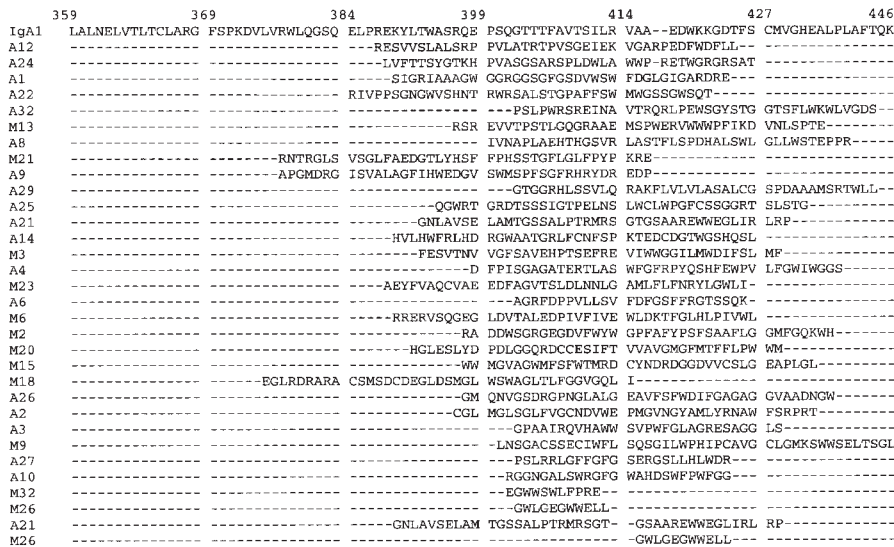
359 369 384 399 414 427 446

| | | | | | | | |
|---|---|---|---|---|---|---|---|
| IgA1 | LALNELVTLTCLARG | FSPKDVLVRWLQGSQ | ELPREKYLTWASRQE | PSQGTTTFAVTSILR | VAA--EDWKKGDTFS | CMVGHEALPLAFTQK |
| A12 | --------------- | --------------- | ---RESVVSLALSRP | PVLATRTPVSGEIEK | VGARPEDFWDFLL-- | --------------- |
| A24 | --------------- | --------------- | ---LVFTTSYGTKH | PVASGSARSPLDWLA | WWP-RETWGRGRSAT | --------------- |
| A1 | --------------- | --------------- | -----SIGRIAAAGW | GGRGGSGFGSDVWSW | FDGLGIGARDRE--- | --------------- |
| A22 | --------------- | --------------- | RIVPPSGNGWVSHNT | RWRSALSTGPAFFSW | MWGSSGWSQT----- | --------------- |
| A32 | --------------- | --------------- | --------------- | ---PSLPWRSREINA | VTRQRLPEWSGYSTG | GTSFLWKWLVGDS-- |
| M13 | --------------- | --------------- | ------------RSR | EVVTPSTLQGQGRAAE | MSPWERVWWWPFIKD | VNLSPTE-------- |
| A8 | --------------- | --------------- | --------------- | IVNAPLAEHTHGSVR | LASTFLSPDHALSWL | GLLWSTEPPR----- |
| M21 | --------------- | -------RNTRGLS | VSGLFAEDGTLYHSF | FPHSSTGFLGLFPYP | KRE------------ | --------------- |
| A9 | --------------- | -------APGMDRG | ISVALAGFIHWEDGV | SWMSPFSGFRHRYDR | EDP------------ | --------------- |
| A29 | --------------- | --------------- | --------------- | ---GTGGRHLSSVLQ | RAKFLVLVLASALCG | SPDAAAMSRTWLL-- |
| A25 | --------------- | --------------- | ----------QGWRT | GRDTSSSIGTPELNS | LWCLWPGFCSSGGRT | SLSTG---------- |
| A21 | --------------- | --------------- | -------GNLAVSE | LAMTGSSALPTRMRS | GTGSAAREWWEGLIR | LRP------------ |
| A14 | --------------- | --------------- | -----HVLHWFRLHD | RGWAATGRLFCNFSP | KTEDCDGTWGSHQSL | MF------------- |
| M3 | --------------- | --------------- | ---------FESVTNV | VGFSAVEHPTSEFRE | VIWWGGILMWDIFSL | MFW------------ |
| A4 | --------------- | --------------- | --------------D | FPISGAGATERTLAS | WFGFRPYQSHFEWPV | LFGWIWGGS------ |
| M23 | --------------- | --------------- | ----AEYFVAQCVAE | EDFAGVTSLDLNNLG | AMLFLFNRYLGWLI- | --------------- |
| A6 | --------------- | --------------- | --------------- | --AGRFDPPVLLSV | FDFGSFFRGTSSQK- | --------------- |
| M6 | --------------- | --------------- | -----RRERVSQGEG | LDVTALEDPIVFIVE | WLDKTFGLHLPIVWL | --------------- |
| M2 | --------------- | --------------- | --------------RA | DDWSGRGEGDVFWYW | GPFAFYPSFSAAFLG | GMFGQKWH------- |
| M20 | --------------- | --------------- | -------HGLESLYD | PDLGGQRDCCESIFT | VVAVGMGFMTFFLPW | WM------------- |
| M15 | --------------- | --------------- | --------------WW | MGVAGWMFSFWTMRD | CYNDRDGGDVVCSLG | EAPLGL--------- |
| M18 | --------------- | -------EGLRDRARA | CSMSDCDEGLDSMGL | WSWAGLTLFGGVGQL | I-------------- | --------------- |
| A26 | --------------- | --------------- | --------------GM | QNVGSDRGPNGLALG | EAVFSFWDIFGAGAG | GVAADNGW------- |
| A2 | --------------- | --------------- | -------------CGL | MGLSGLFVGCNDVWE | PMGVNGYAMLYRNAW | FSRPRT--------- |
| A3 | --------------- | --------------- | --------------- | --GPAAIRQVHAWW | SVPWFGLAGRESAGG | LS------------- |
| M9 | --------------- | --------------- | --------------- | -LNSGACSSECIWFL | SQSGILWPHIPCAVG | CLGMKSWWSELTSGL |
| A27 | --------------- | --------------- | --------------- | ---PSLRRLGFFGFG | SERGSLLHLWDR--- | --------------- |
| A10 | --------------- | --------------- | --------------- | ---RGGNGALSWRGFG | WAHDSWFPWFGG--- | --------------- |
| M32 | --------------- | --------------- | --------------- | ---EGWWSWLFPRE-- | --------------- | --------------- |
| M26 | --------------- | --------------- | --------------- | ---GWLGEGWWELL-- | --------------- | --------------- |
| A21 | --------------- | --------------- | -----GNLAVSELAM | TGSSALPTRMRSGT- | -GSAAREWWEGLIRL | RP------------- |
| M26 | --------------- | --------------- | --------------- | --------------- | -GWLGEGWWELL--- | --------------- |